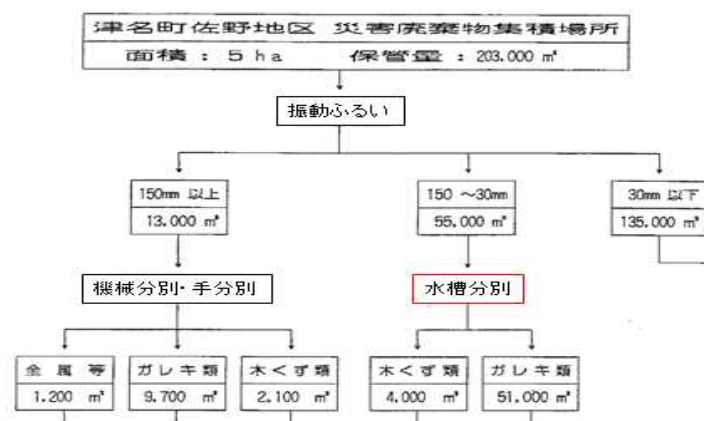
津名町佐野地区 災害廃棄物集積場所
面積 : 5 ha 保管量 : 203.000 m³

振動ふるい

150mm 以上
13.000 m³

150 ~30mm
55.000 m³

30mm 以下
135.000 m³

機械分別・手分別

水槽分別

金属等
1.200 m³

ガレキ類
9.700 m³

木くず類
2.100 m³

木くず類
4.000 m³

ガレキ類
51.000 m³